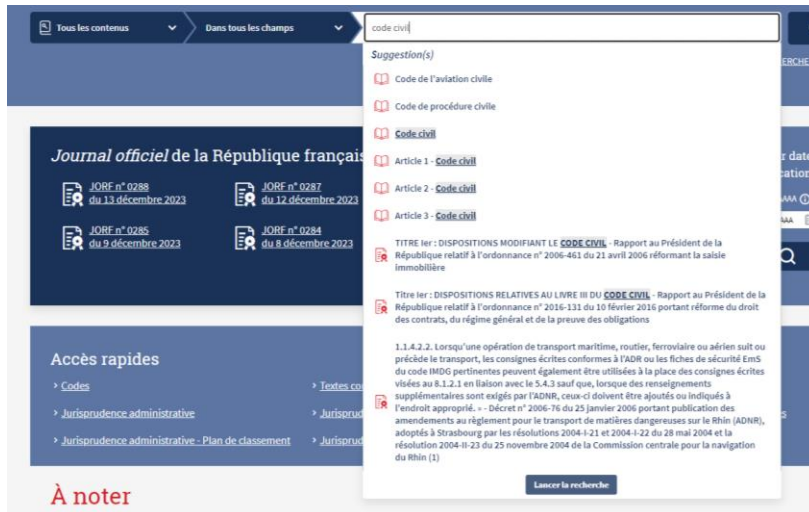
Tous les contenus

Dans tous les champs

code civil

Suggestion(s)

Code de l'aviation civile

Code de procédure civile

Code civil

Article 1 - Code civil

Article 2 - Code civil

Article 3 - Code civil

TITRE Ier : DISPOSITIONS MODIFIANT LE CODE CIVIL - Rapport au Président de la République relatif à l'ordonnance n° 2006-461 du 21 avril 2006 réformant la saisie immobilière

Titre Ier : DISPOSITIONS RELATIVES AU LIVRE III DU CODE CIVIL - Rapport au Président de la République relatif à l'ordonnance n° 2016-131 du 10 février 2016 portant réforme du droit des contrats, du régime général et de la preuve des obligations

1.1.4.2.2. Lorsqu'une opération de transport maritime, routier, ferroviaire ou aérien suit ou précède le transport, les consignes écrites conformes à l'ADR ou les fiches de sécurité EmS du code IMDG pertinentes peuvent également être utilisées à la place des consignes écrites visées au 8.1.2.1 en liaison avec le 5.4.3 sauf que, lorsque des renseignements supplémentaires sont exigés par l'ADNR, ceux-ci doivent être ajoutés ou indiqués à l'endroit approprié. » - Décret n° 2006-76 du 25 janvier 2006 portant publication des amendements au règlement pour le transport de matières dangereuses sur le Rhin (ADNR), adoptés à Strasbourg par les résolutions 2004-I-21 et 2004-I-22 du 28 mai 2004 et la résolution 2004-II-23 du 25 novembre 2004 de la Commission centrale pour la navigation du Rhin (1)

Lancer la recherche

Journal officiel de la République françai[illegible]

JORF n° 0288 du 13 décembre 2023

JORF n° 0287 du 12 décembre 2023

JORF n° 0285 du 9 décembre 2023

JORF n° 0284 du 8 décembre 2023

Accès rapides

Codes

Jurisprudence administrative

Jurisprudence administrative - Plan de classement

Textes co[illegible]

Jurisp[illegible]

Jurisp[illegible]

À noter